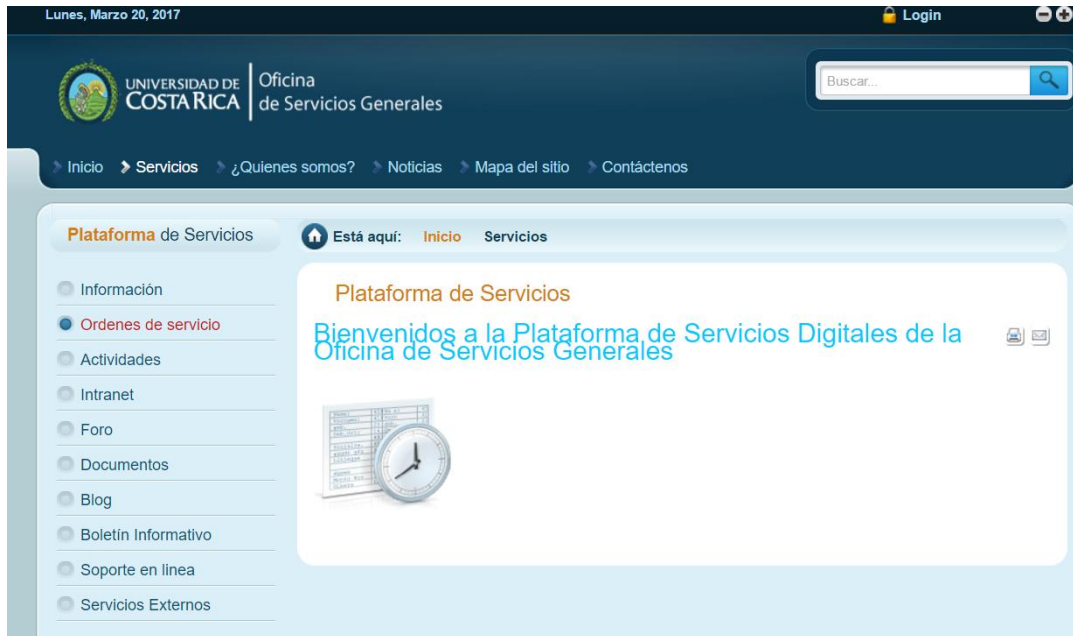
Lunes, Marzo 20, 2017

Login

UNIVERSIDAD DE COSTA RICA

Oficina de Servicios Generales

Buscar...

Inicio Servicios ¿Quienes somos? Noticias Mapa del sitio Contáctenos

Plataforma de Servicios

Está aquí: Inicio Servicios

Información
Ordenes de servicio
Actividades
Intranet
Foro
Documentos
Blog
Boletín Informativo
Soporte en linea
Servicios Externos

Plataforma de Servicios

Bienvenidos a la Plataforma de Servicios Digitales de la Oficina de Servicios Generales